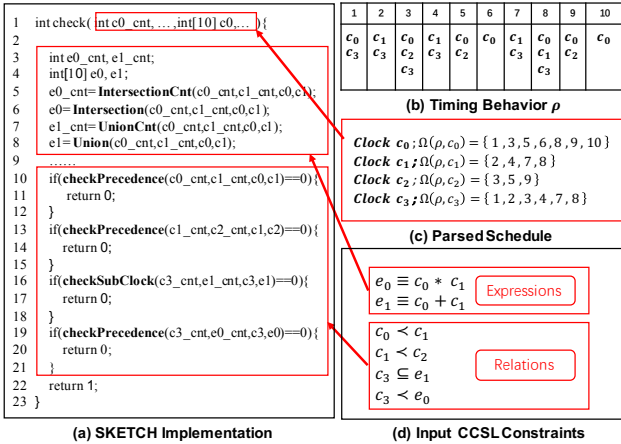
1 int check( int c0_cnt, …,int[10] c0,… ){
2
3 int e0_cnt, e1_cnt;
4 int[10] e0, e1;
5 e0_cnt= **IntersectionCnt**(c0_cnt,c1_cnt,c0,c1);
6 e0= **Intersection**(c0_cnt,c1_cnt,c0,c1);
7 e1_cnt= **UnionCnt**(c0_cnt,c1_cnt,c0,c1);
8 e1= **Union**(c0_cnt,c1_cnt,c0,c1);
9 ……
10 if(**checkPrecedence**(c0_cnt,c1_cnt,c0,c1)==0){
11 return 0;
12 }
13 if(**checkPrecedence**(c1_cnt,c2_cnt,c1,c2)==0){
14 return 0;
15 }
16 if(**checkSubClock**(c3_cnt,e1_cnt,c3,e1)==0){
17 return 0;
18 }
19 if(**checkPrecedence**(c3_cnt,e0_cnt,c3,e0)==0){
20 return 0;
21 }
22 return 1;
23 }

(a) SKETCH Implementation

| 1 | 2 | 3 | 4 | 5 | 6 | 7 | 8 | 9 | 10 |
|---|---|---|---|---|---|---|---|---|---|
| $c_0$ $c_3$ | $c_1$ $c_3$ | $c_0$ $c_2$ $c_3$ | $c_1$ $c_3$ | $c_0$ $c_2$ | $c_0$ | $c_1$ $c_3$ | $c_0$ $c_1$ $c_3$ | $c_0$ $c_2$ | $c_0$ |

(b) Timing Behavior $\rho$

*Clock* $c_0$; $\Omega(\rho, c_0) = \{1,3,5,6,8,9,10\}$
*Clock* $c_1$; $\Omega(\rho, c_1) = \{2,4,7,8\}$
*Clock* $c_2$; $\Omega(\rho, c_2) = \{3,5,9\}$
*Clock* $c_3$; $\Omega(\rho, c_3) = \{1,2,3,4,7,8\}$

(c) Parsed Schedule

$e_0 \equiv c_0 * c_1$
$e_1 \equiv c_0 + c_1$
Expressions

$c_0 \prec c_1$
$c_1 \prec c_2$
$c_3 \subseteq e_1$
$c_3 \prec e_0$
Relations

(d) Input CCSL Constraints